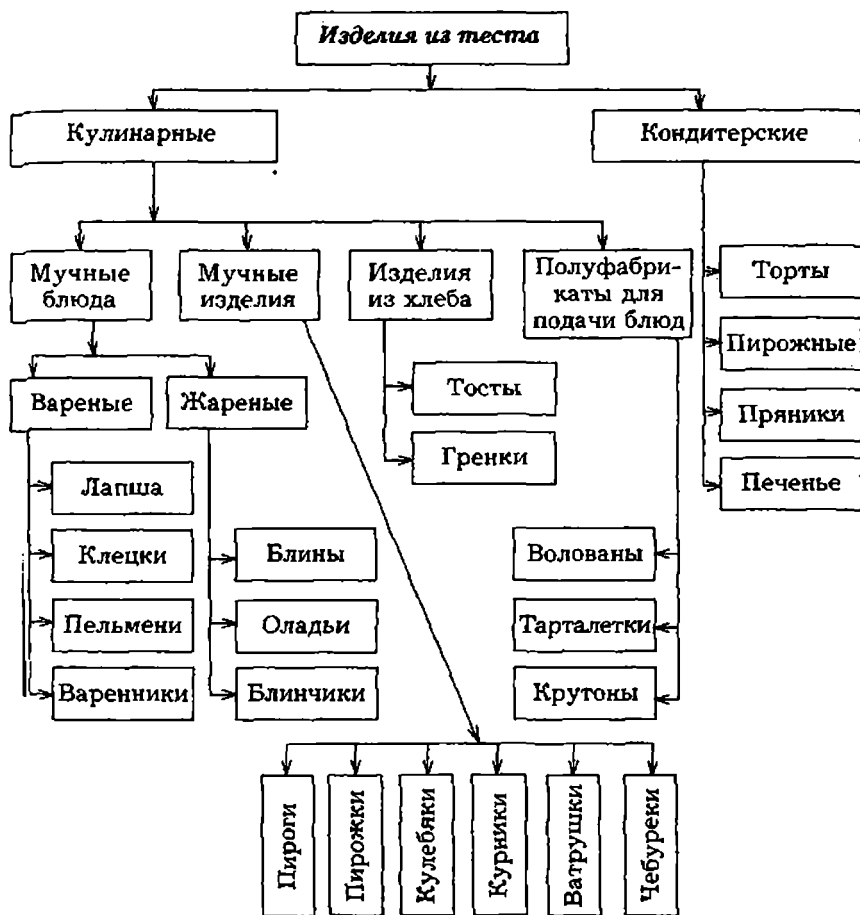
Изделия из теста

Кулинарные

Кондитерские

Мучные блюда

Мучные изделия

Изделия из хлеба

Полуфабрикаты для подачи блюд

Торты

Пирожные

Пряники

Печенье

Вареные

Жареные

Тосты

Гренки

Лапша

Клецки

Пельмени

Вареники

Блины

Оладьи

Блинчики

Волованы

Тарталетки

Крутоны

Пироги

Пирожки

Кулебяки

Курники

Ватрушки

Чебуреки